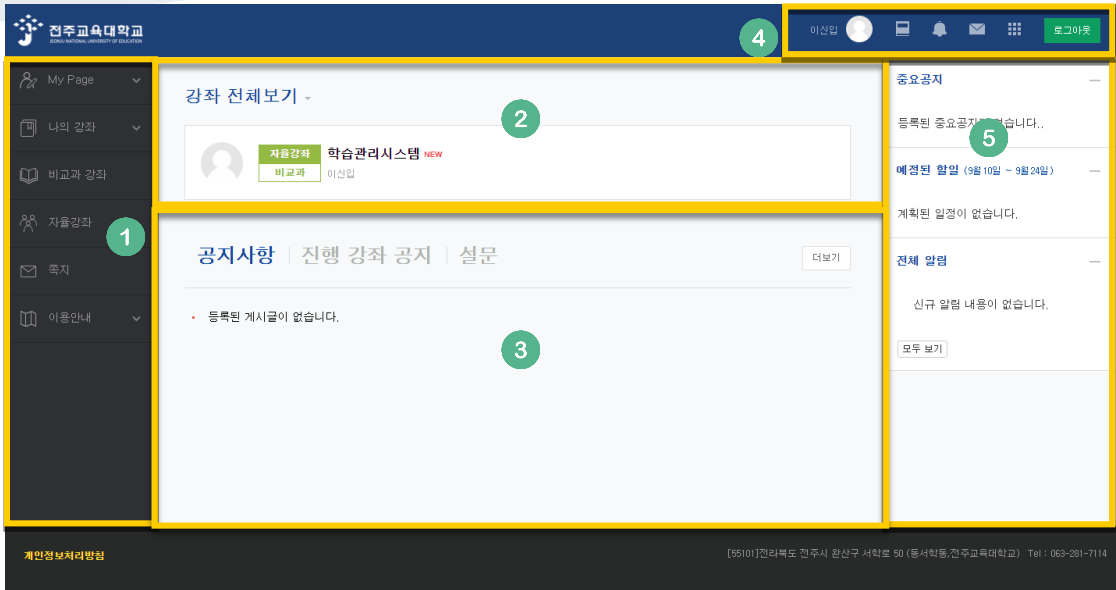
전주교육대학교
JEONJU NATIONAL UNIVERSITY OF EDUCATION

이신입

로그아웃

4

My Page

나의 강좌

비교과 강좌

자율강좌

쪽지

이용안내

1

강좌 전체보기

2

자율강좌
비교과
학습관리시스템 NEW
이신입

공지사항 | 진행 강좌 공지 | 설문

더보기

• 등록된 게시글이 없습니다.

3

중요공지

등록된 중요공지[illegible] 없습니다..

5

예정된 할일 (9월 10일 ~ 9월 24일)

계획된 일정이 없습니다.

전체 알림

신규 알림 내용이 없습니다.

모두 보기

개인정보처리방침

[55101]전라북도 전주시 완산구 서학로 50 (동서학동,전주교육대학교) Tel : 063-281-7114